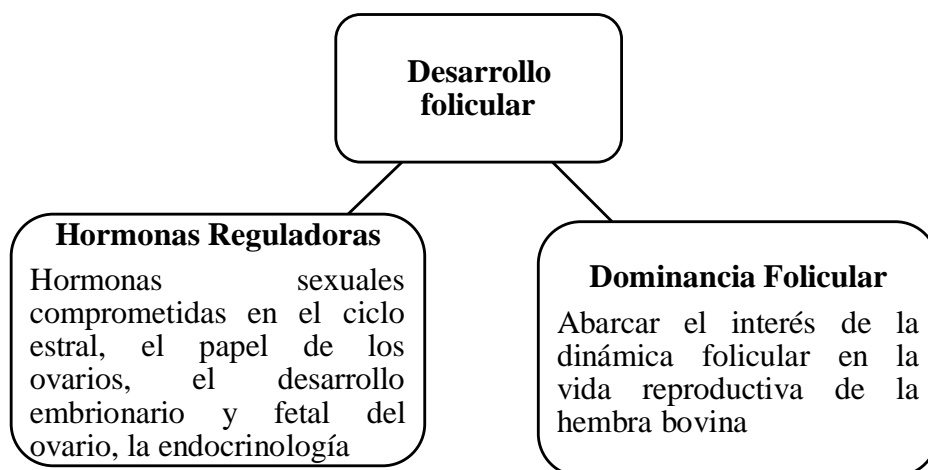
Desarrollo folicular

Hormonas Reguladoras

Hormonas sexuales comprometidas en el ciclo estral, el papel de los ovarios, el desarrollo embrionario y fetal del ovario, la endocrinología

Dominancia Folicular

Abarcar el interés de la dinámica folicular en la vida reproductiva de la hembra bovina